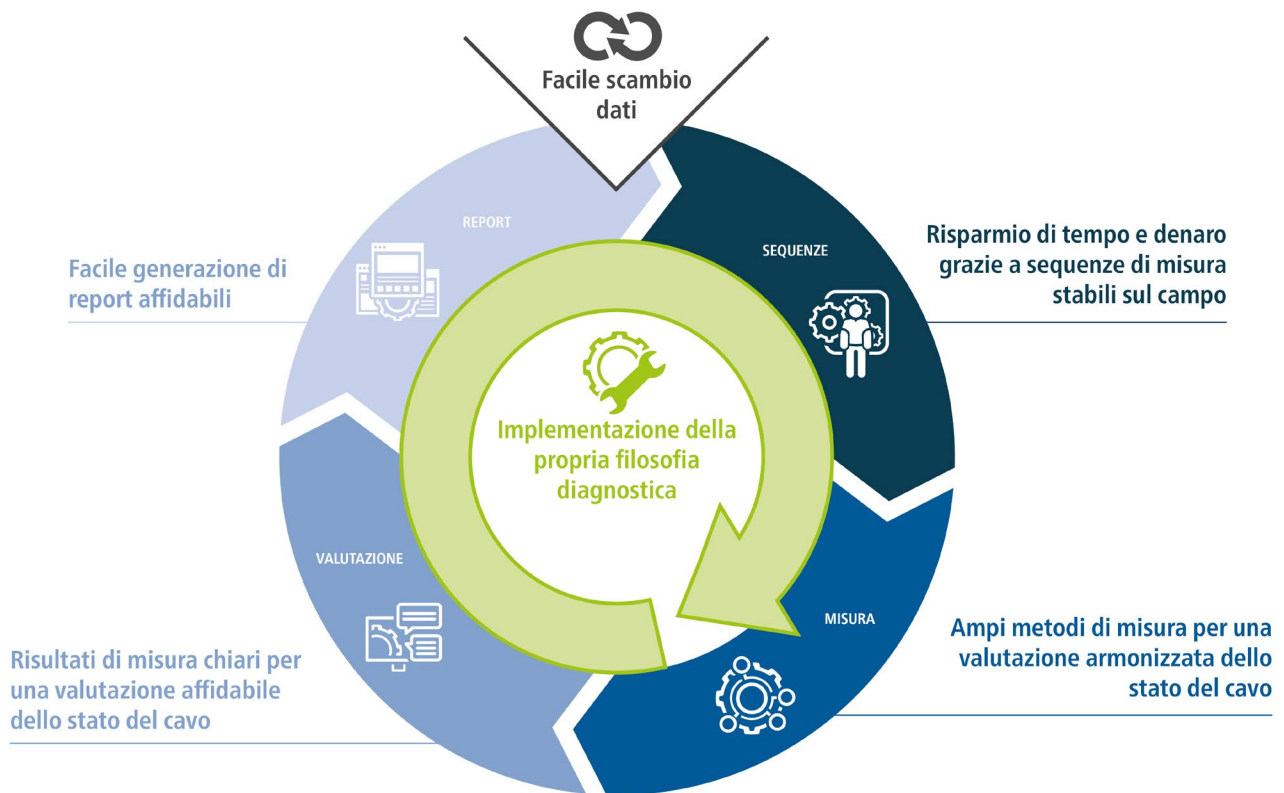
Facile scambio dati

REPORT

Facile generazione di report affidabili

SEQUENZE

Risparmio di tempo e denaro grazie a sequenze di misura stabili sul campo

Implementazione della propria filosofia diagnostica

VALUTAZIONE

Risultati di misura chiari per una valutazione affidabile dello stato del cavo

MISURA

Ampi metodi di misura per una valutazione armonizzata dello stato del cavo